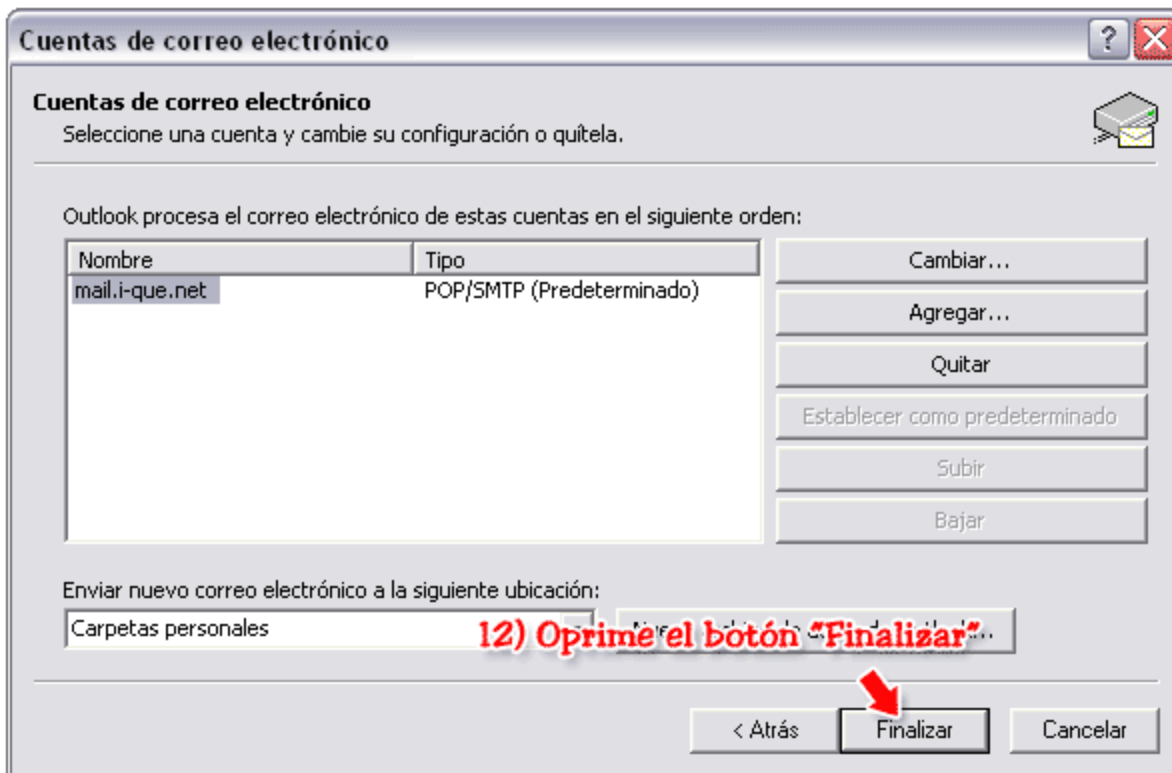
Cuentas de correo electrónico

Cuentas de correo electrónico
Seleccione una cuenta y cambie su configuración o quítela.

Outlook procesa el correo electrónico de estas cuentas en el siguiente orden:

| Nombre | Tipo |
|---|---|
| mail.i-que.net | POP/SMTP (Predeterminado) |

Cambiar...
Agregar...
Quitar
Establecer como predeterminado
Subir
Bajar

Enviar nuevo correo electrónico a la siguiente ubicación:
Carpetas personales
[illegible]...

12) Oprime el botón "Finalizar"

< Atrás
Finalizar
Cancelar